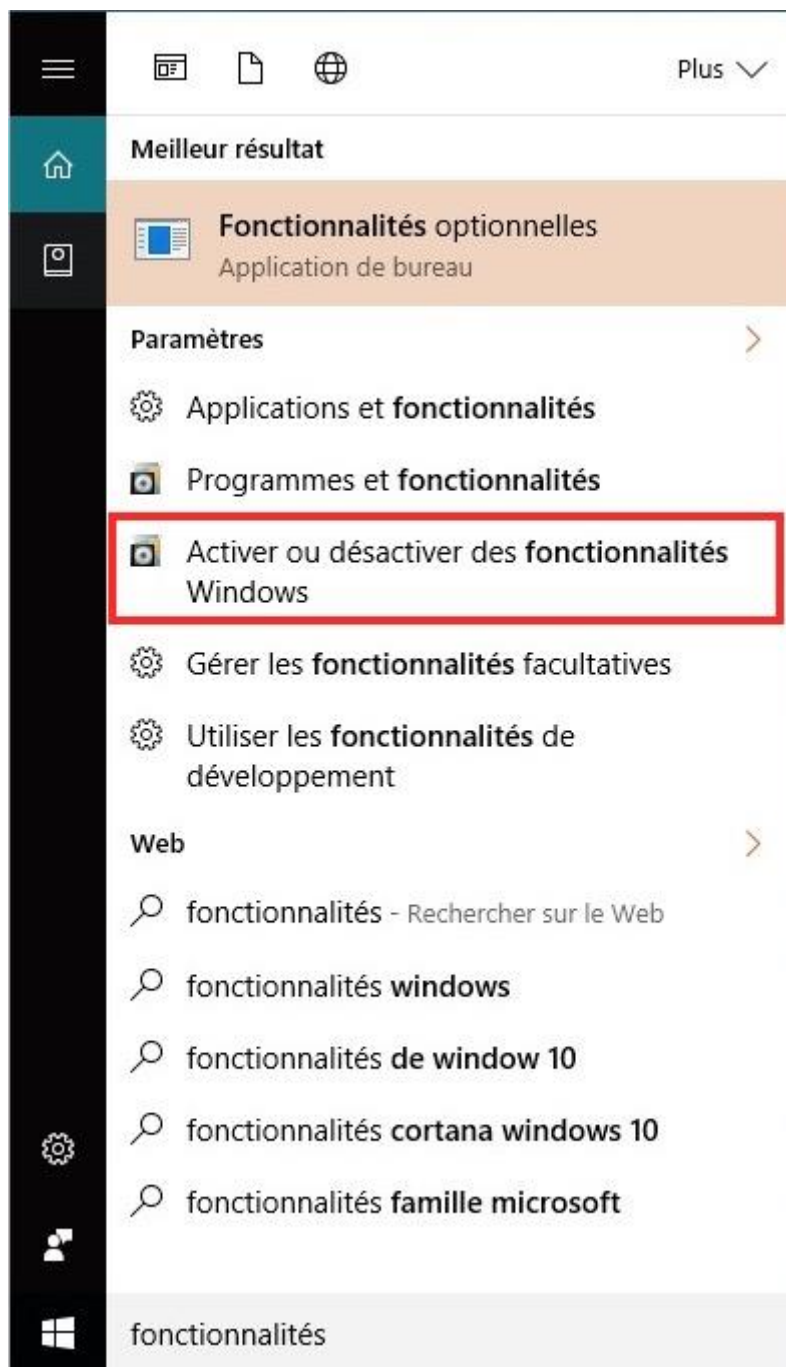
Plus

Meilleur résultat

Fonctionnalités optionnelles
Application de bureau

Paramètres

Applications et fonctionnalités

Programmes et fonctionnalités

Activer ou désactiver des fonctionnalités Windows

Gérer les fonctionnalités facultatives

Utiliser les fonctionnalités de développement

Web

fonctionnalités - Rechercher sur le Web

fonctionnalités windows

fonctionnalités de window 10

fonctionnalités cortana windows 10

fonctionnalités famille microsoft

fonctionnalités